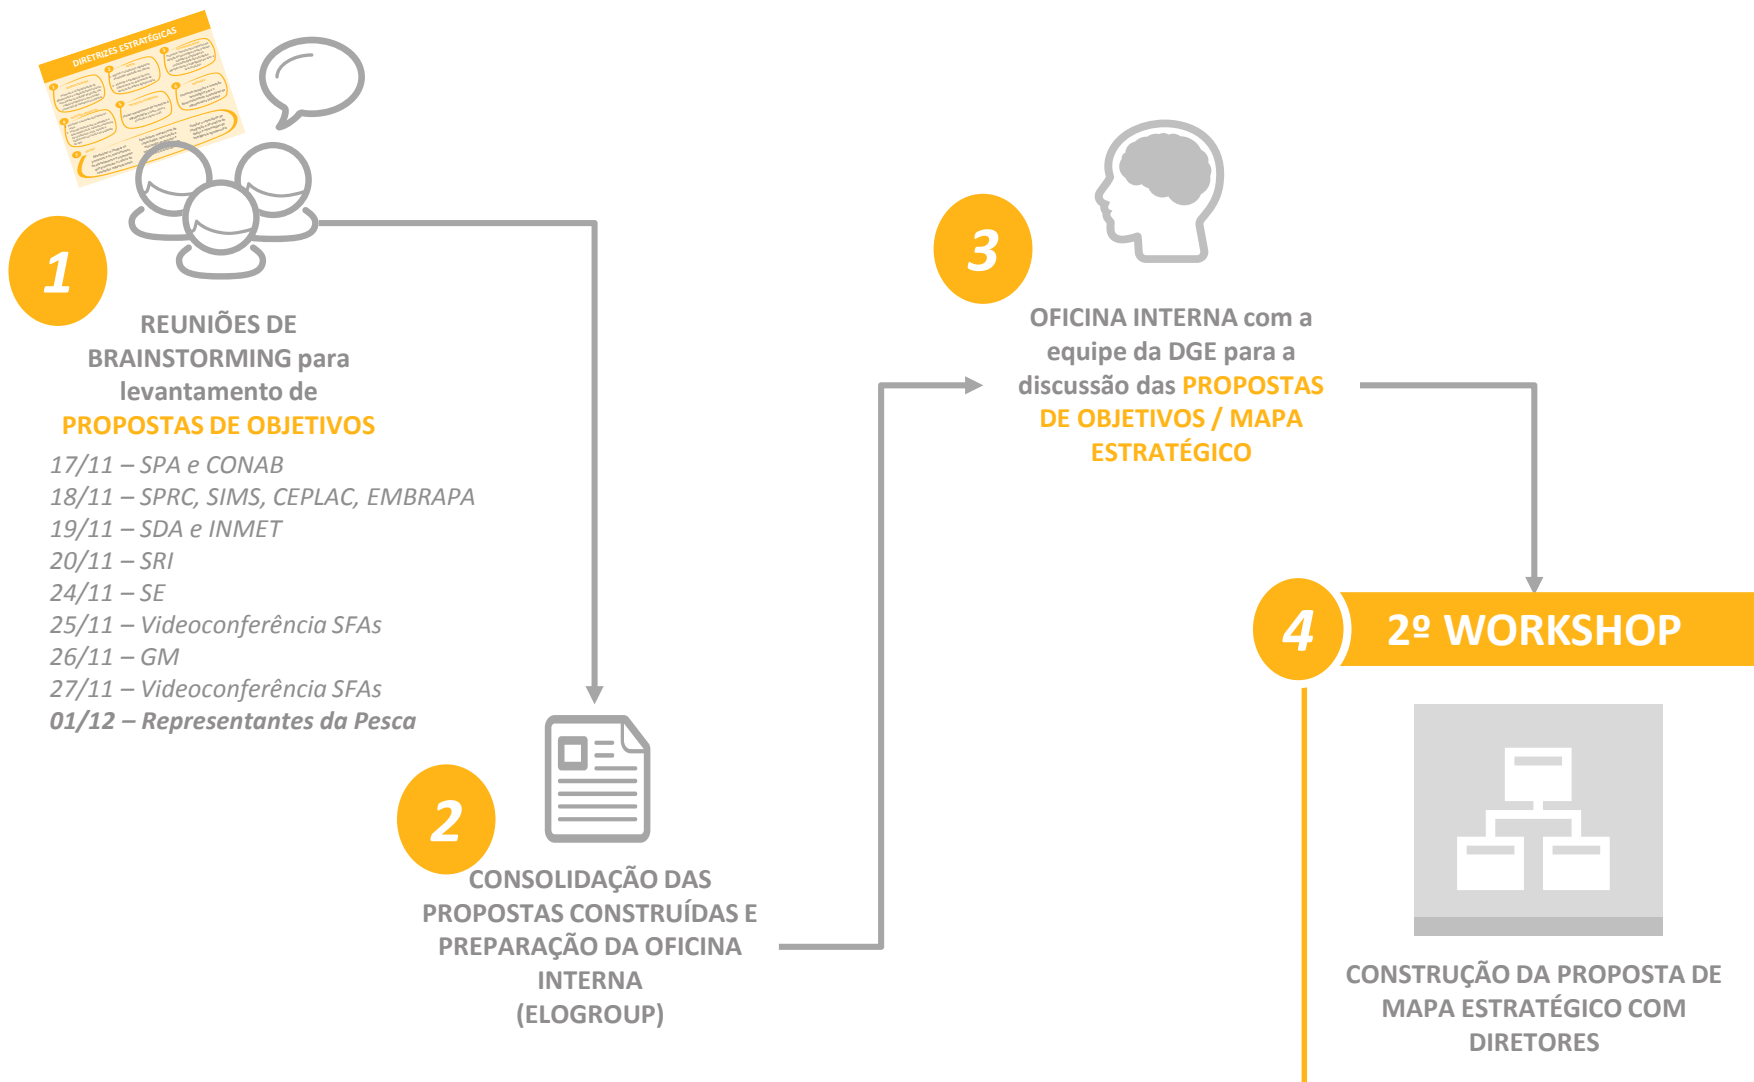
DIRETRIZES ESTRATÉGICAS

1

REUNIÕES DE BRAINSTORMING para levantamento de PROPOSTAS DE OBJETIVOS

17/11 – SPA e CONAB
18/11 – SPRC, SIMS, CEPLAC, EMBRAPA
19/11 – SDA e INMET
20/11 – SRI
24/11 – SE
25/11 – Videoconferência SFAs
26/11 – GM
27/11 – Videoconferência SFAs
01/12 – Representantes da Pesca

2

CONSOLIDAÇÃO DAS PROPOSTAS CONSTRUÍDAS E PREPARAÇÃO DA OFICINA INTERNA (ELOGROUP)

3

OFICINA INTERNA com a equipe da DGE para a discussão das PROPOSTAS DE OBJETIVOS / MAPA ESTRATÉGICO

4

2º WORKSHOP

CONSTRUÇÃO DA PROPOSTA DE MAPA ESTRATÉGICO COM DIRETORES